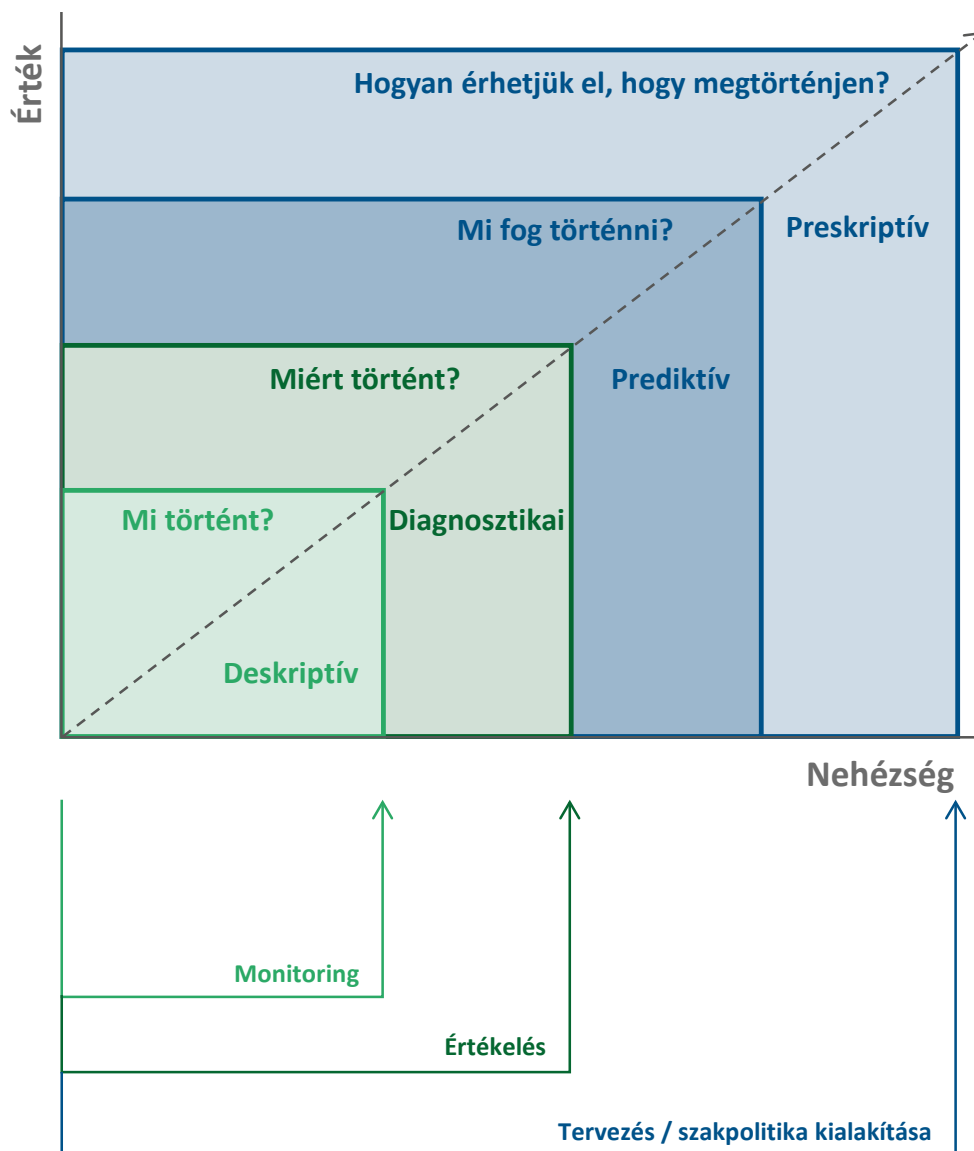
Érték

Hogyan érhetjük el, hogy megtörténjen?

Mi fog történni?

Preskriptív

Miért történt?

Prediktív

Mi történt?

Diagnosztikai

Deskriptív

Nehézség

Monitoring

Értékelés

Tervezés / szakpolitika kialakítása